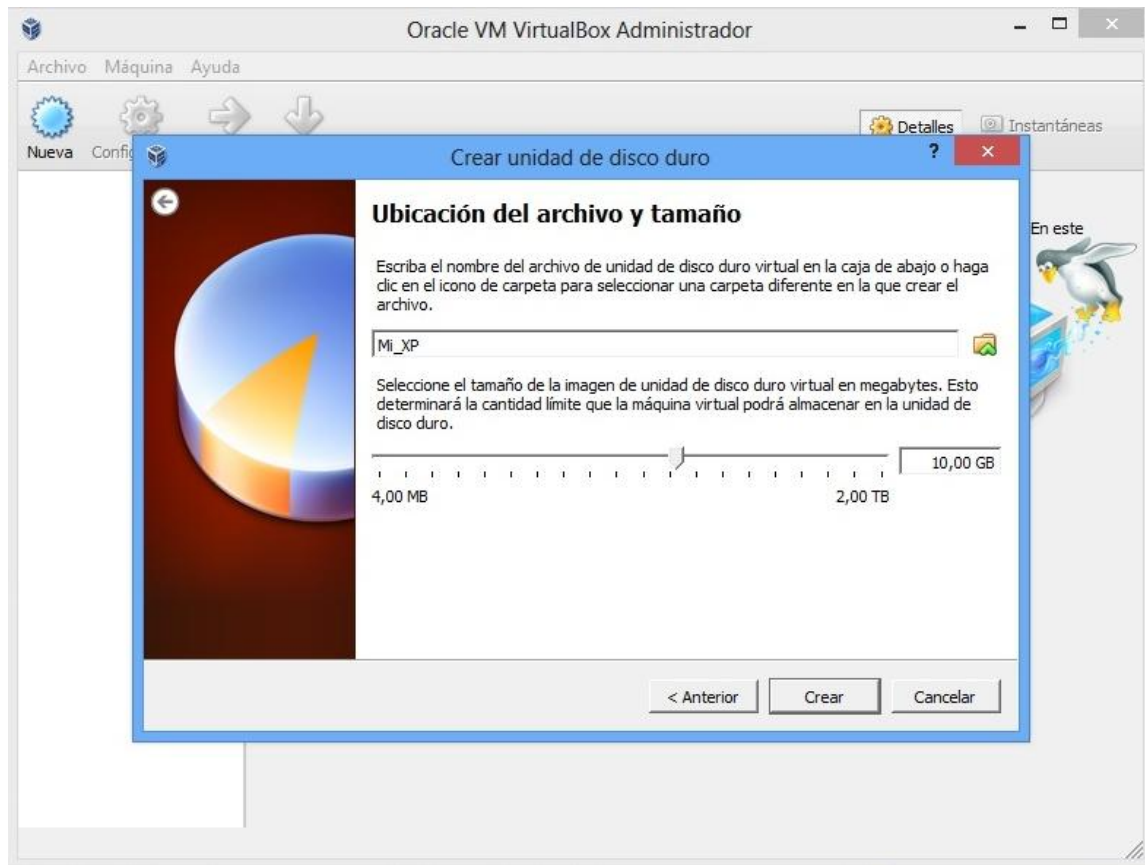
Oracle VM VirtualBox Administrador

Archivo Máquina Ayuda

Nueva Config

Detalles Instantáneas

Crear unidad de disco duro

?

Ubicación del archivo y tamaño

Escriba el nombre del archivo de unidad de disco duro virtual en la caja de abajo o haga clic en el icono de carpeta para seleccionar una carpeta diferente en la que crear el archivo.

Mi_XP

Seleccione el tamaño de la imagen de unidad de disco duro virtual en megabytes. Esto determinará la cantidad límite que la máquina virtual podrá almacenar en la unidad de disco duro.

10,00 GB

4,00 MB

2,00 TB

En este

< Anterior

Crear

Cancelar